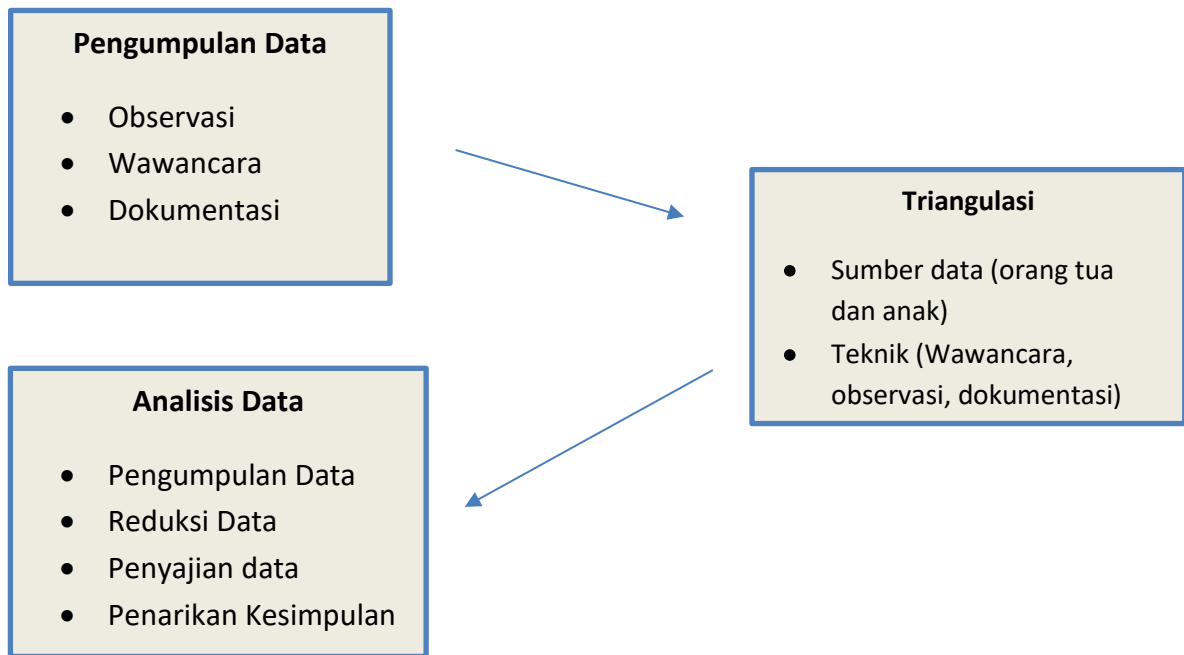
**Pengumpulan Data**

- Observasi
- Wawancara
- Dokumentasi

**Triangulasi**

- Sumber data (orang tua dan anak)
- Teknik (Wawancara, observasi, dokumentasi)

**Analisis Data**

- Pengumpulan Data
- Reduksi Data
- Penyajian data
- Penarikan Kesimpulan